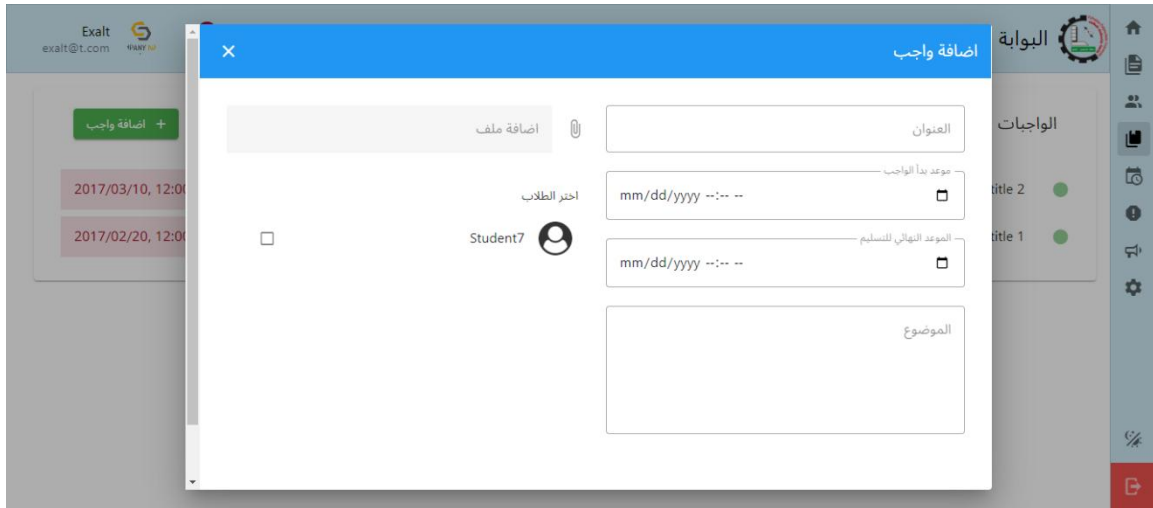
Exalt
exalt@t.com

البوابة

اضافة واجب ×

+ اضافة واجب

الواجبات

2017/03/10, 12:0
title 2

2017/02/20, 12:0
title 1

العنوان

اضافة ملف

موعد بدأ الواجب
mm/dd/yyyy --:-- --

اختر الطلاب

Student7

الموعد النهائي للتسليم
mm/dd/yyyy --:-- --

الموضوع